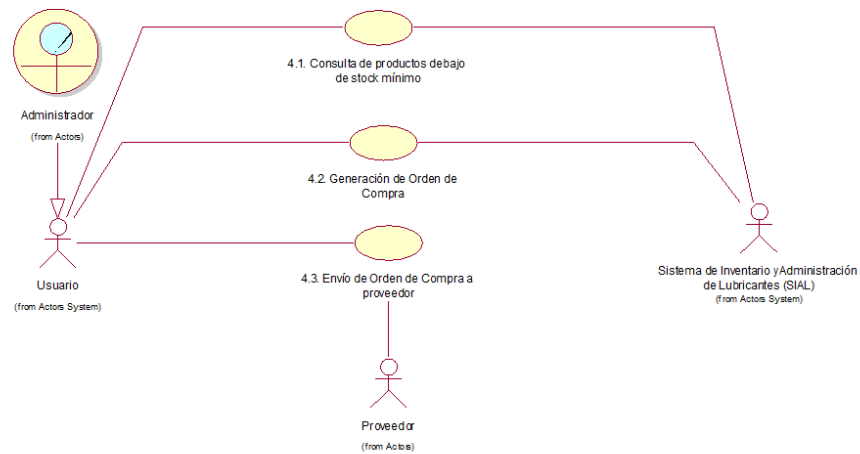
Administrador
(from Actors)

4.1. Consulta de productos debajo de stock mínimo

4.2. Generación de Orden de Compra

Usuario
(from Actors System)

4.3. Envío de Orden de Compra a proveedor

Sistema de Inventario yAdministración de Lubricantes (SIAL)
(from Actors System)

Proveedor
(from Actors)